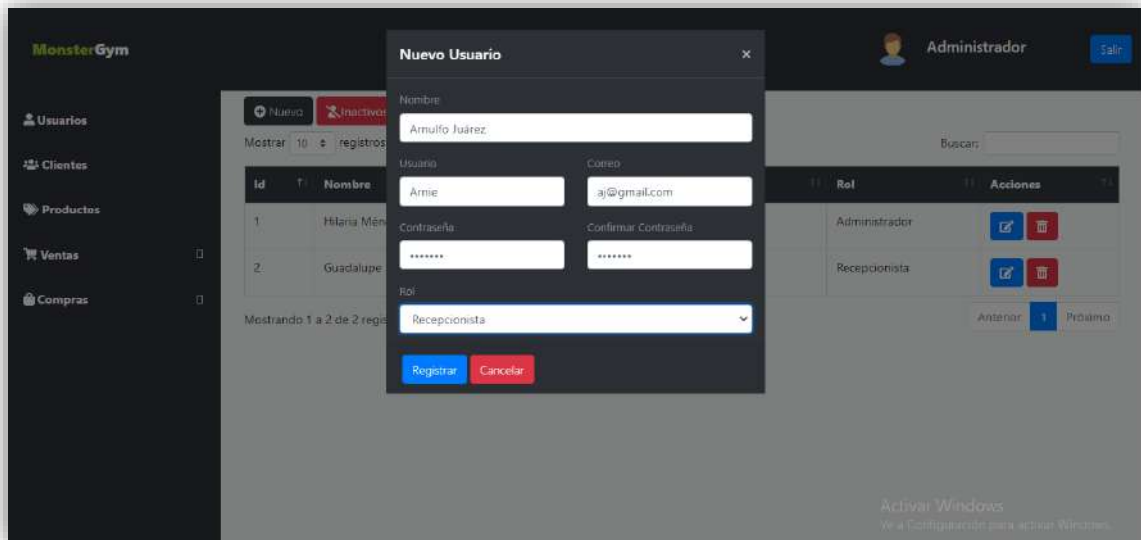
MonsterGym

Administrador

Salir

Usuarios

Clientes

Productos

Ventas

Compras

Nuevo Inactivos

Mostrar 10 registros

Buscar:

| Id | Nombre | Rol | Acciones |
|---|---|---|---|
| 1 | Hilaria Mén | Administrador | |
| 2 | Guadalupe | Recepcionista | |

Mostrando 1 a 2 de 2 regi

Anterior 1 Próximo

Nuevo Usuario ×

Nombre

Arnulfo Juárez

Usuario

Arnie

Correo

aj@gmail.com

Contraseña

•••••••

Confirmar Contraseña

•••••••

Rol

Recepcionista

Registrar Cancelar

Activar Windows
Ve a Configuración para activar Windows.